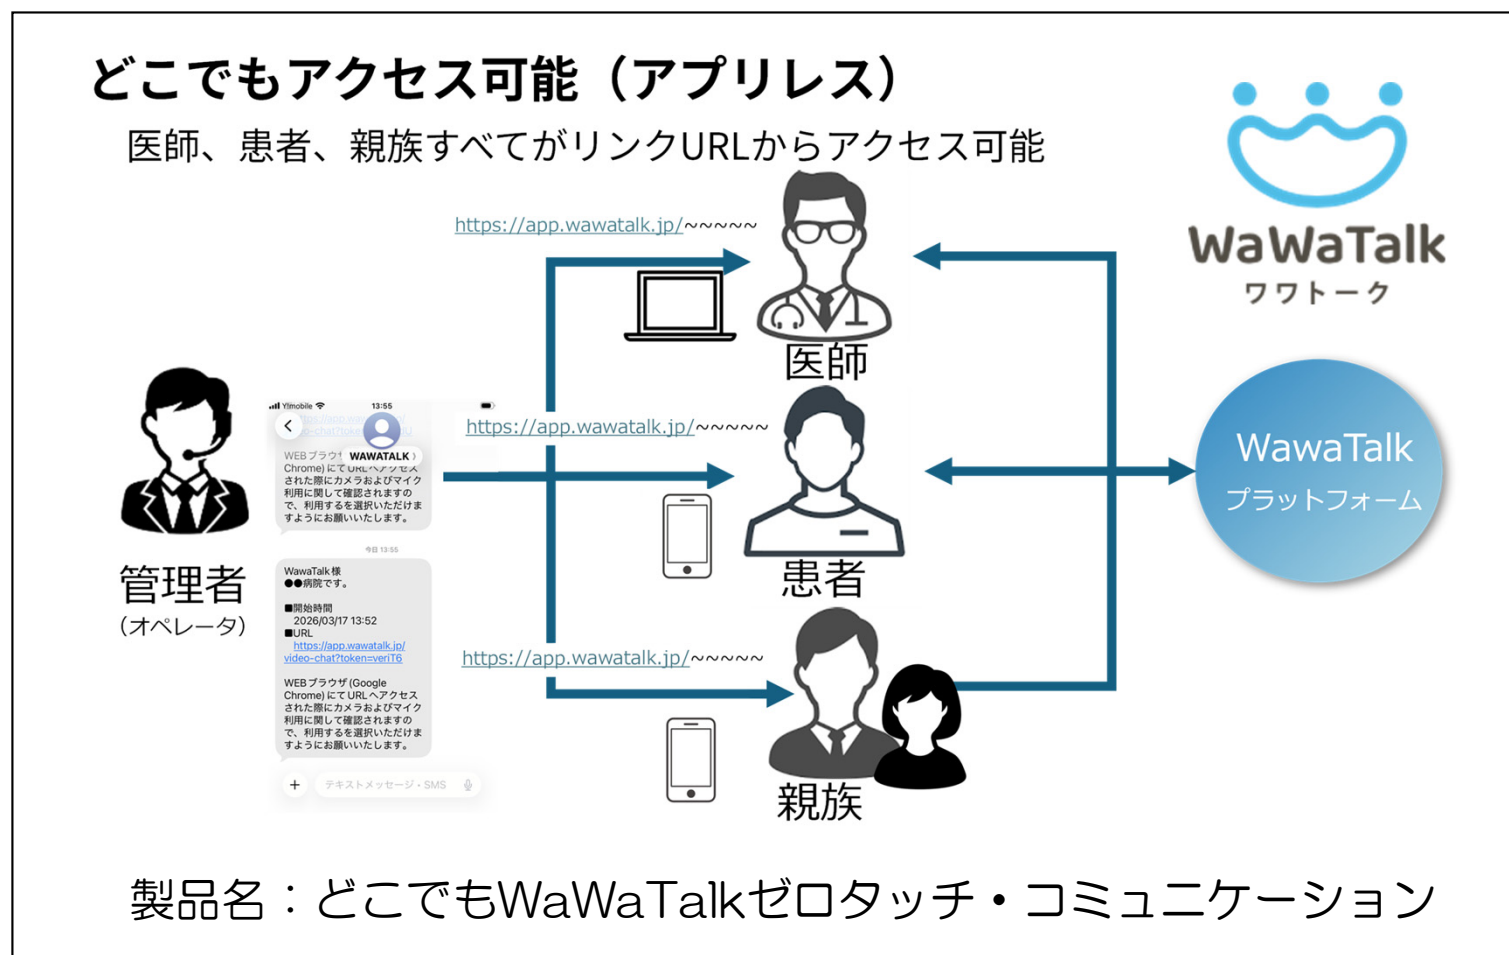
どこでもアクセス可能（アプリレス）

医師、患者、親族すべてがリンクURLからアクセス可能

WaWaTalk
ワワトーク

https://app.wawatalk.jp/~~~~~

医師

https://app.wawatalk.jp/~~~~~

患者

https://app.wawatalk.jp/~~~~~

親族

WawaTalk
プラットフォーム

管理者
（オペレータ）

Y!mobile 13:55

WAWATALK

WEBブラウザ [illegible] Chrome) にて URL へアクセスされた際にカメラおよびマイク利用に関して確認されますので、利用するを選択いただけますようにお願いいたします。

今日 13:55

WawaTalk 様
●●病院です。

■開始時間
2026/03/17 13:52
■URL
https://app.wawatalk.jp/video-chat?token=veriT6

WEBブラウザ (Google Chrome) にて URL へアクセスされた際にカメラおよびマイク利用に関して確認されますので、利用するを選択いただけますようにお願いいたします。

＋ テキストメッセージ・SMS

製品名：どこでもWaWaTalkゼロタッチ・コミュニケーション